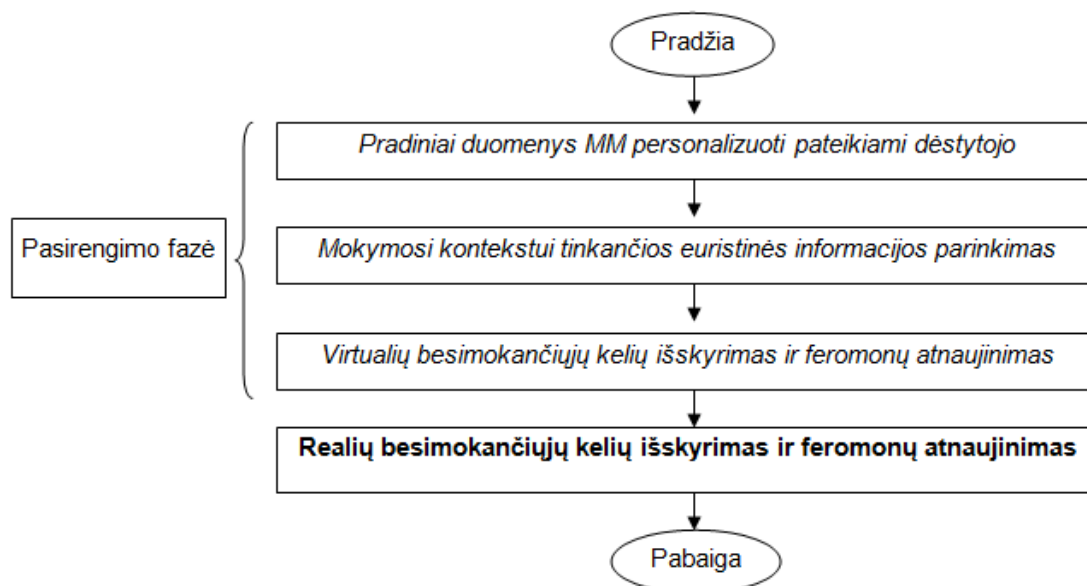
Pradžia

Pasirengimo fazė

*Pradiniai duomenys MM personalizuoti pateikiami dėstytojo*

*Mokymosi kontekstui tinkančios euristinės informacijos parinkimas*

*Virtualių besimokančiųjų kelių išskyrimas ir feromonų atnaujinimas*

**Realių besimokančiųjų kelių išskyrimas ir feromonų atnaujinimas**

Pabaiga